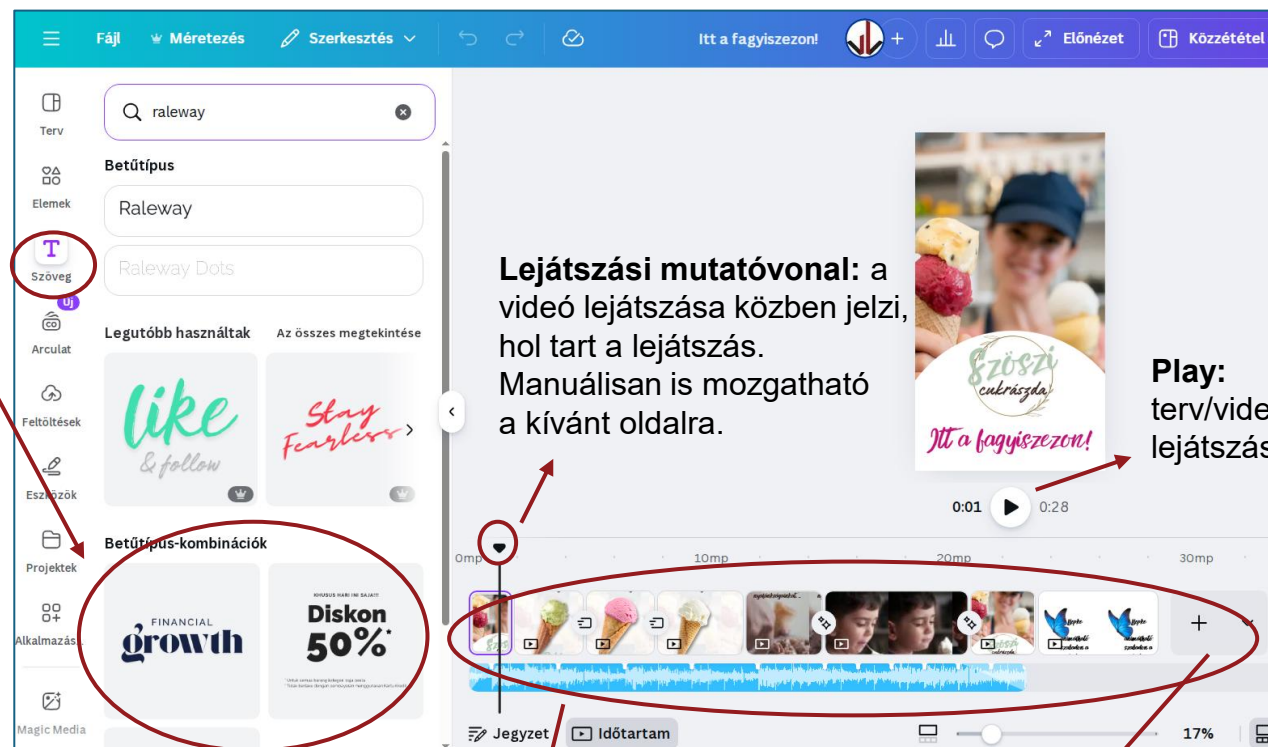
Fájl Méretezés Szerkesztés Itt a fagyiszezon! Előnézet Közzététel

Terv
Elemek
Szöveg
Új
Arculat
Feltöltések
Eszközök
Projektek
Alkalmazás
Magic Media

raleway

Betűtípus
Raleway
Raleway Dots

Legutóbb használtak Az összes megtekintése

like & follow
Stay Fearless

Betűtípus-kombinációk

FINANCIAL growth
KHUSUS HARI INI SAJA!!! Diskon 50%*

Lejátszási mutatóvonal: a videó lejátszása közben jelzi, hol tart a lejátszás. Manuálisan is mozgatható a kívánt oldalra.

Szöszi cukrászda
Itt a fagyiszezon!

Play: terv/vide lejátszás

0:01 0:28

0mp 10mp 20mp 30mp

Jegyzet Időtartam 17%